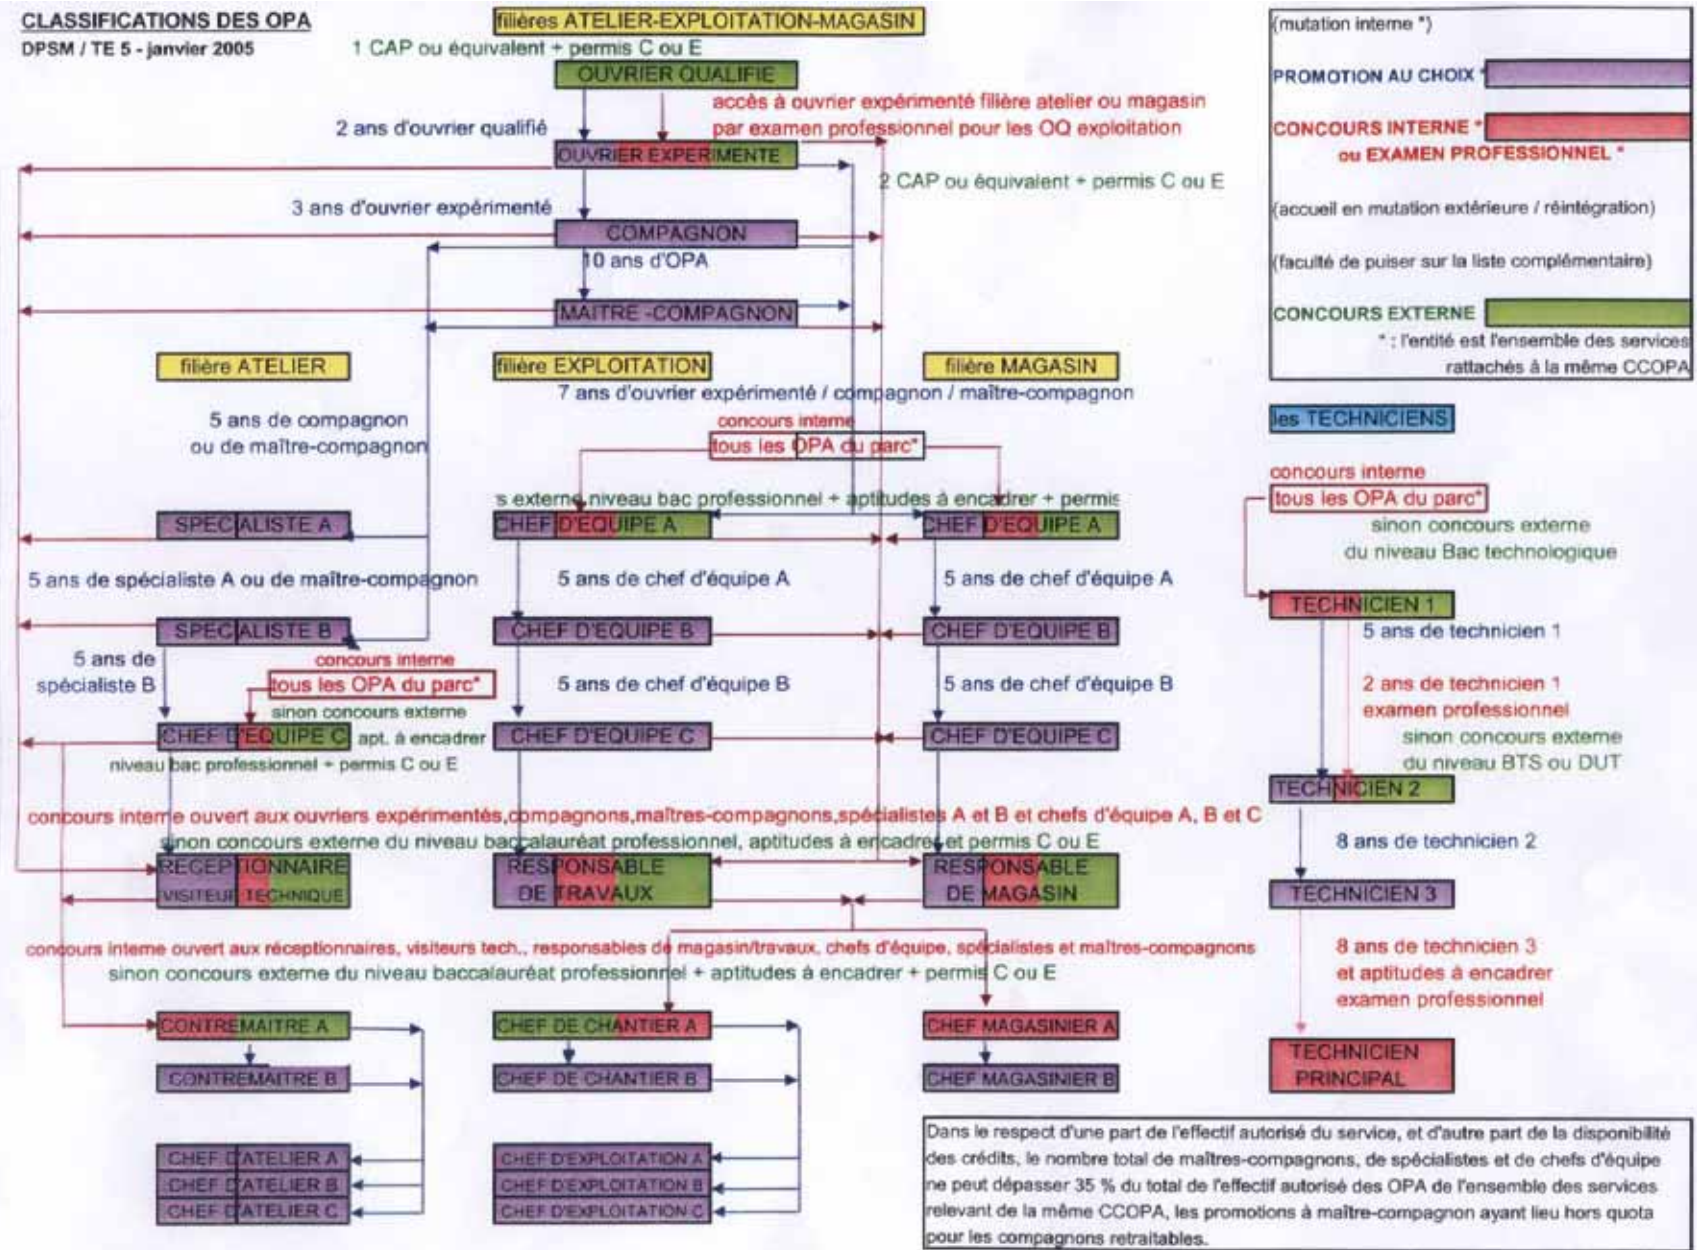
CLASSIFICATIONS DES OPA
DPSM / TE 5 - janvier 2005

filières ATELIER-EXPLOITATION-MAGASIN
1 CAP ou équivalent + permis C ou E
OUVRIER QUALIFIE
accès à ouvrier expérimenté filière atelier ou magasin par examen professionnel pour les OQ exploitation
2 ans d'ouvrier qualifié
OUVRIER EXPERIMENTE
2 CAP ou équivalent + permis C ou E
3 ans d'ouvrier expérimenté
COMPAGNON
10 ans d'OPA
MAITRE -COMPAGNON

(mutation interne *)
PROMOTION AU CHOIX *
CONCOURS INTERNE *
ou EXAMEN PROFESSIONNEL *
(accueil en mutation extérieure / réintégration)
(faculté de puiser sur la liste complémentaire)
CONCOURS EXTERNE
* : l'entité est l'ensemble des services rattachés à la même CCOPA

filière ATELIER
filière EXPLOITATION
filière MAGASIN
7 ans d'ouvrier expérimenté / compagnon / maître-compagnon
5 ans de compagnon ou de maître-compagnon
concours interne
tous les OPA du parc*
s externe niveau bac professionnel + aptitudes à encadrer + permis
SPECIALISTE A
CHEF D'EQUIPE A
CHEF D'EQUIPE A
5 ans de spécialiste A ou de maître-compagnon
5 ans de chef d'équipe A
5 ans de chef d'équipe A
SPECIALISTE B
CHEF D'EQUIPE B
CHEF D'EQUIPE B
5 ans de spécialiste B
concours interne
tous les OPA du parc*
sinon concours externe
5 ans de chef d'équipe B
5 ans de chef d'équipe B
CHEF D'EQUIPE C
apt. à encadrer
niveau bac professionnel + permis C ou E
CHEF D'EQUIPE C
CHEF D'EQUIPE C

les TECHNICIENS
concours interne
tous les OPA du parc*
sinon concours externe du niveau Bac technologique
TECHNICIEN 1
5 ans de technicien 1
2 ans de technicien 1
examen professionnel
sinon concours externe du niveau BTS ou DUT
TECHNICIEN 2
8 ans de technicien 2
TECHNICIEN 3
8 ans de technicien 3
et aptitudes à encadrer
examen professionnel
TECHNICIEN PRINCIPAL

concours interne ouvert aux ouvriers expérimentés,compagnons,maîtres-compagnons,spécialistes A et B et chefs d'équipe A, B et C
sinon concours externe du niveau baccalauréat professionnel, aptitudes à encadrer et permis C ou E
RECEPTIONNAIRE
VISITEUR TECHNIQUE
RESPONSABLE DE TRAVAUX
RESPONSABLE DE MAGASIN
concours interne ouvert aux réceptionnaires, visiteurs tech., responsables de magasin/travaux, chefs d'équipe, spécialistes et maîtres-compagnons
sinon concours externe du niveau baccalauréat professionnel + aptitudes à encadrer + permis C ou E
CONTREMAITRE A
CHEF DE CHANTIER A
CHEF MAGASINIER A
CONTREMAITRE B
CHEF DE CHANTIER B
CHEF MAGASINIER B
CHEF D'ATELIER A
CHEF D'ATELIER B
CHEF D'ATELIER C
CHEF D'EXPLOITATION A
CHEF D'EXPLOITATION B
CHEF D'EXPLOITATION C

Dans le respect d'une part de l'effectif autorisé du service, et d'autre part de la disponibilité des crédits, le nombre total de maîtres-compagnons, de spécialistes et de chefs d'équipe ne peut dépasser 35 % du total de l'effectif autorisé des OPA de l'ensemble des services relevant de la même CCOPA, les promotions à maître-compagnon ayant lieu hors quota pour les compagnons retraitables.